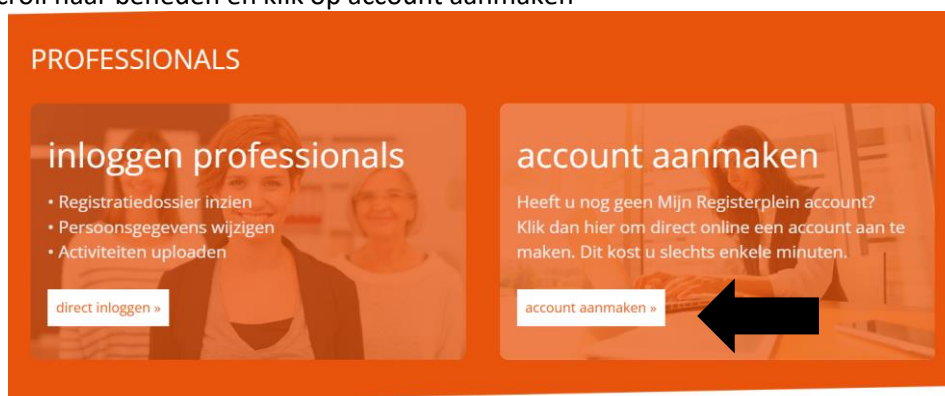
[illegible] naar beneden en klik op account aanmaken

PROFESSIONALS

inloggen professionals

• Registratiedossier inzien
• Persoonsgegevens wijzigen
• Activiteiten uploaden

direct inloggen »

account aanmaken

Heeft u nog geen Mijn Registerplein account? Klik dan hier om direct online een account aan te maken. Dit kost u slechts enkele minuten.

account aanmaken »